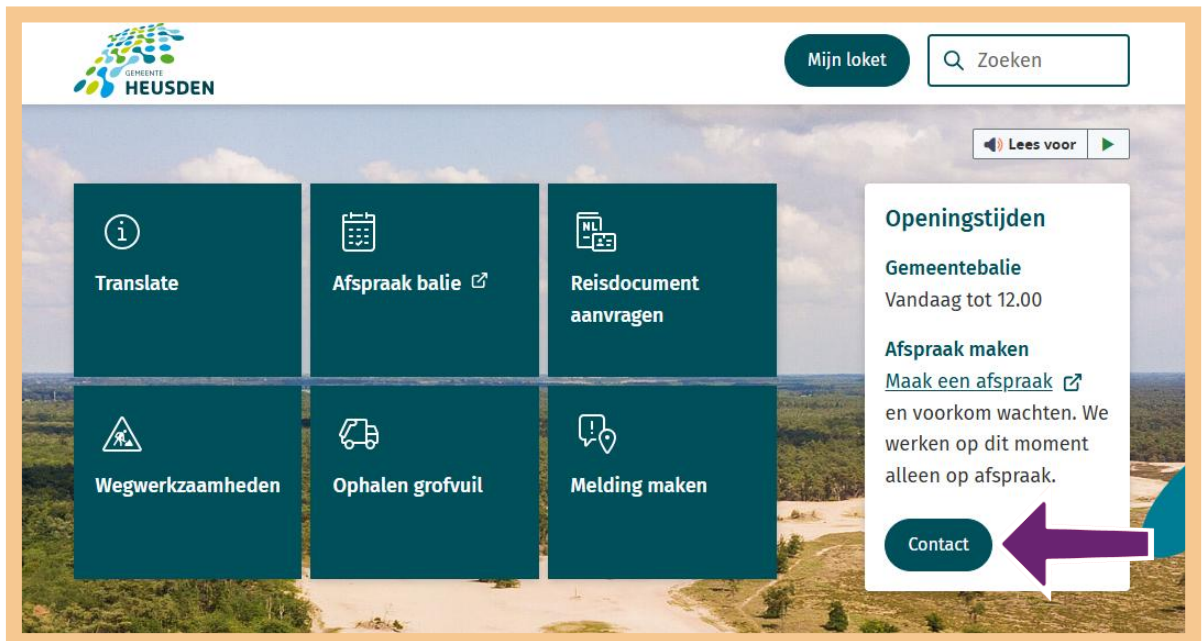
GEMEENTE HEUSDEN

Mijn loket

Zoeken

Lees voor

Translate

Afspraak balie

Reisdocument aanvragen

Wegwerkzaamheden

Ophalen grofvuil

Melding maken

Openingstijden

Gemeentebalie
Vandaag tot 12.00

Afspraak maken
Maak een afspraak en voorkom wachten. We werken op dit moment alleen op afspraak.

Contact